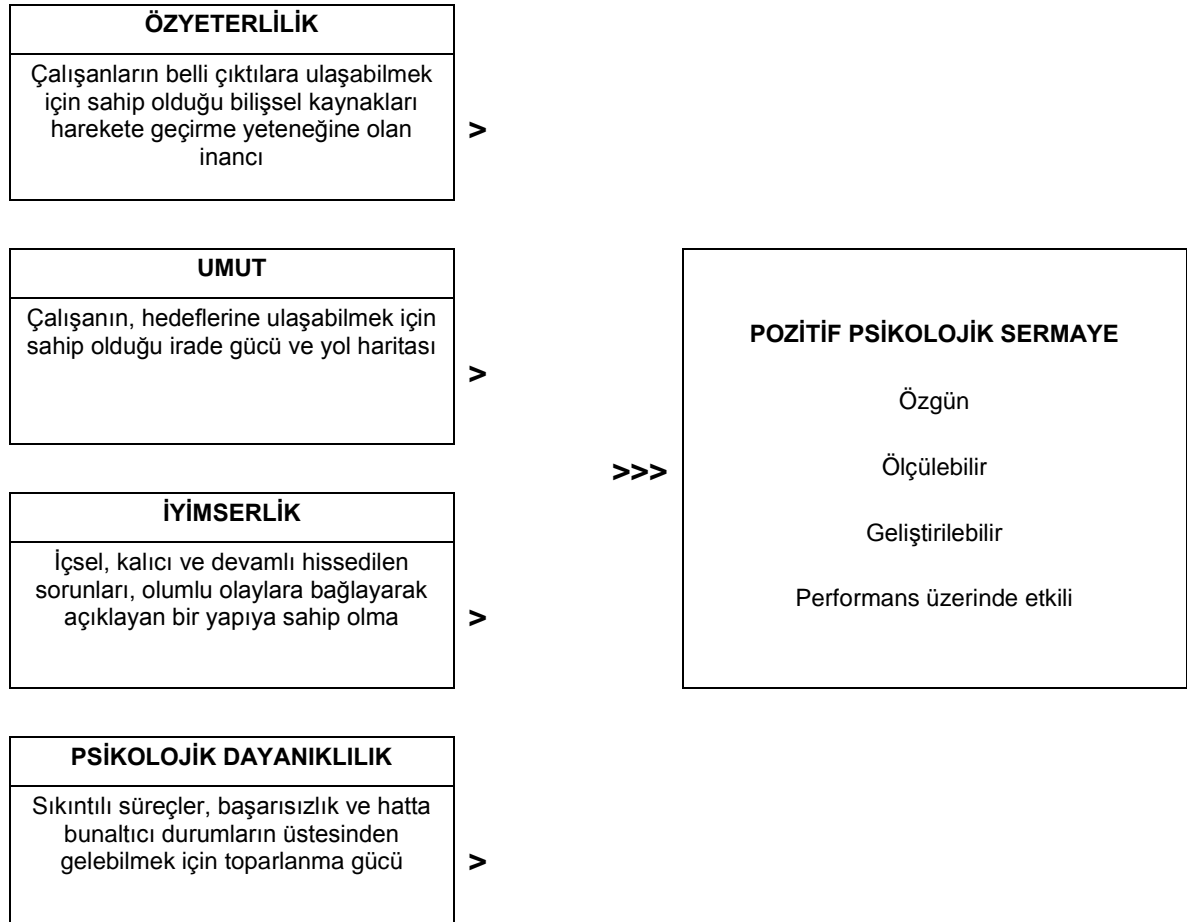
ÖZYETERLİLİK

Çalışanların belli çıktılara ulaşabilmek için sahip olduğu bilişsel kaynakları harekete geçirme yeteneğine olan inancı

>

UMUT

Çalışanın, hedeflerine ulaşabilmek için sahip olduğu irade gücü ve yol haritası

>

İYİMSERLİK

İçsel, kalıcı ve devamlı hissedilen sorunları, olumlu olaylara bağlayarak açıklayan bir yapıya sahip olma

>

PSİKOLOJİK DAYANIKLILIK

Sıkıntılı süreçler, başarısızlık ve hatta bunaltıcı durumların üstesinden gelebilmek için toparlanma gücü

>

>>>

POZİTİF PSİKOLOJİK SERMAYE

Özgün

Ölçülebilir

Geliştirilebilir

Performans üzerinde etkili